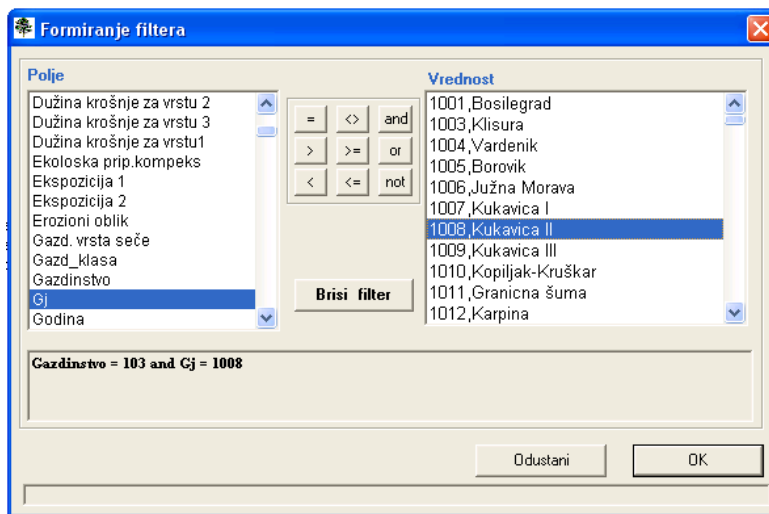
Formiranje filtera

Polje

Dužina krošnje za vrstu 2
Dužina krošnje za vrstu 3
Dužina krošnje za vrstu1
Ekoloska prip.kompeks
Ekspozicija 1
Ekspozicija 2
Erozioni oblik
Gazd. vrsta seče
Gazd_klasa
Gazdinstvo
Gj
Godina

| = | <> | and |
|---|---|---|
| > | >= | or |
| < | <= | not |

Brisi filter

Vrednost

1001,Bosilegrad
1003,Klisura
1004,Vardenik
1005,Borovik
1006,Južna Morava
1007,Kukavica I
1008,Kukavica II
1009,Kukavica III
1010,Kopiljak-Kruškar
1011,Granicna šuma
1012,Karpina

Gazdinstvo = 103 and Gj = 1008

Odustani

OK